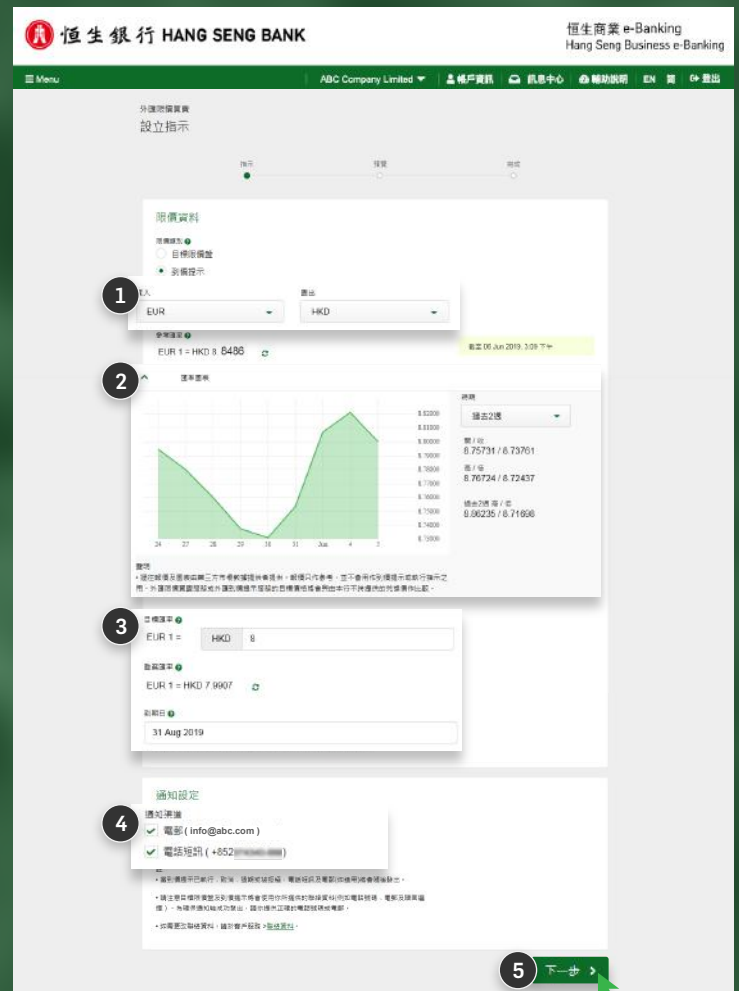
恒生銀行 HANG SENG BANK

恒生商業 e-Banking
Hang Seng Business e-Banking

Menu | ABC Company Limited | 帳戶資訊 | 訊息中心 | 輔助說明 | EN | 简 | 登出

外匯限價買賣
設立指示

指示 | 預覽 | 完成

限價資料

限價類別
目標限價盤
到價提示

1
買入
EUR
賣出
HKD

參考匯率
EUR 1 = HKD 8.8486

截至 06 Jun 2019, 3:09 下午

2
匯率圖表

時期
過去2週

買 / 低
8.75731 / 8.73761
賣 / 低
8.76724 / 8.72437
過去2週 高 / 低
8.86235 / 8.71698

8.82000
8.81000
8.80000
8.79000
8.78000
8.77000
8.76000
8.75000
8.74000
8.73000

24 27 28 29 30 31 Jun 4 5

聲明
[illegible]

3
目標匯率
EUR 1 = HKD 8

現貨匯率
EUR 1 = HKD 7.9907

到期日
31 Aug 2019

通知設定

4
通知渠道
電郵 ( info@abc.com )
電話短訊 ( +852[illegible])

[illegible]

5
下一步